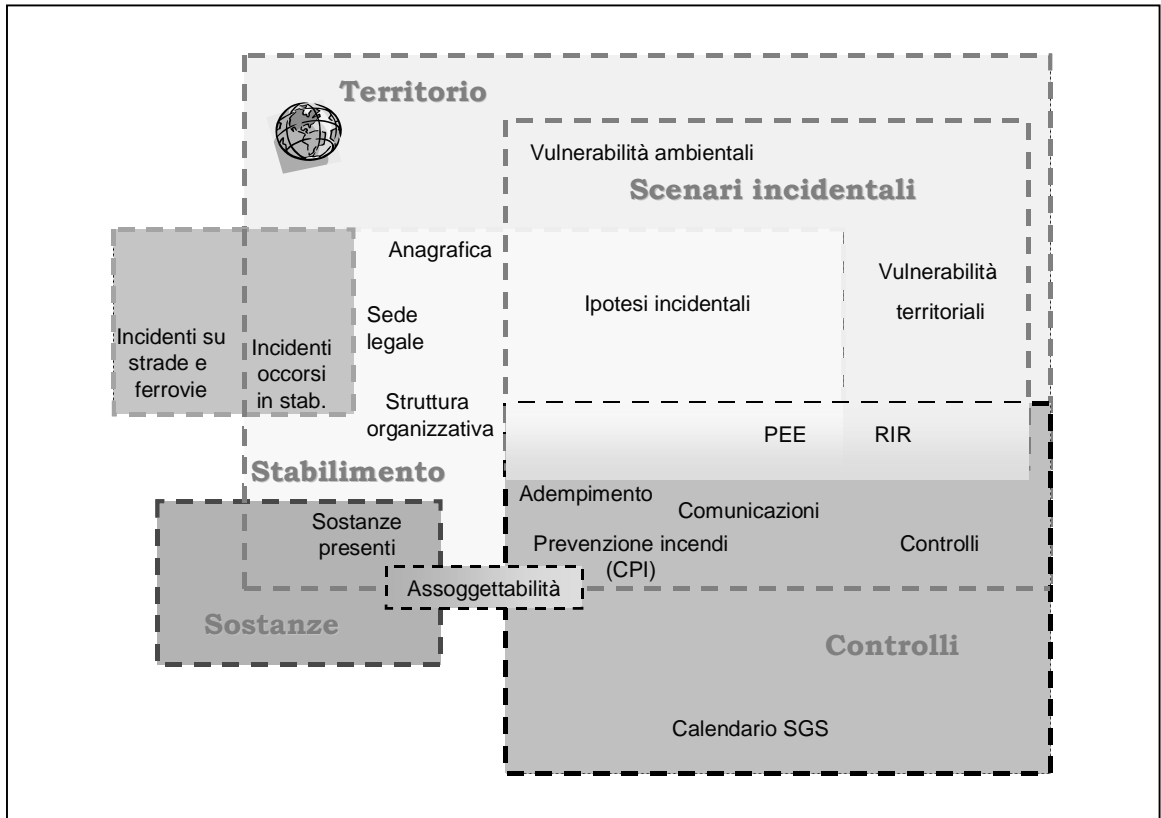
Territorio

Vulnerabilità ambientali

Scenari incidentali

Anagrafica

Ipotesi incidentali

Vulnerabilità territoriali

Incidenti su strade e ferrovie

Incidenti occorsi in stab.

Sede legale

Struttura organizzativa

PEE

RIR

Stabilimento

Adempimento

Comunicazioni

Sostanze presenti

Prevenzione incendi (CPI)

Controlli

Assoggettabilità

Sostanze

Controlli

Calendario SGS